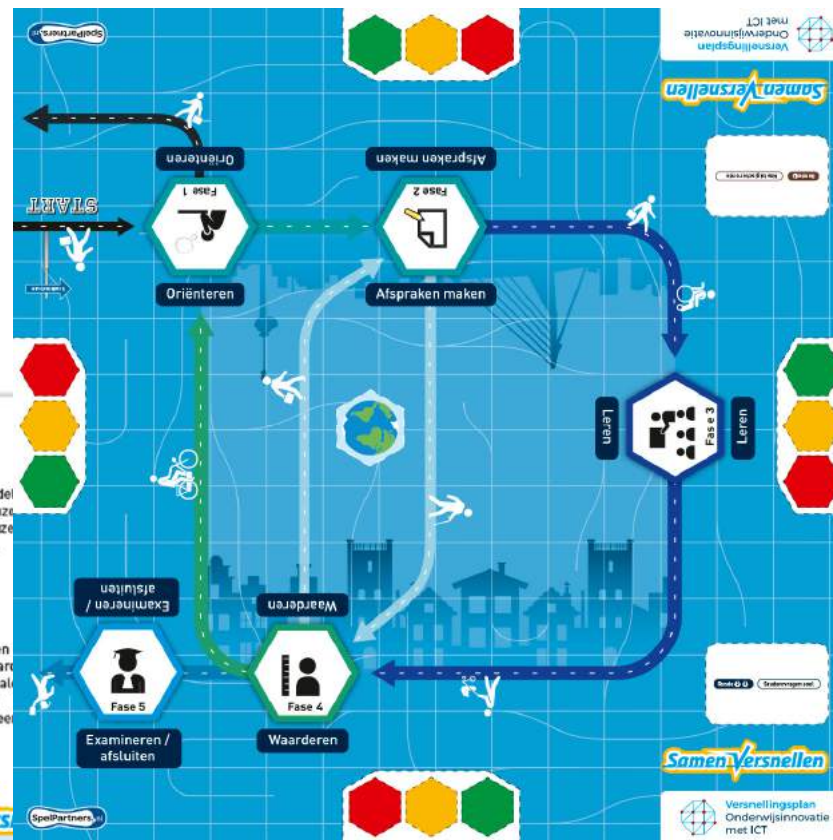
SpelPartners.nl

Versnellingsplan Onderwijsinnovatie met ICT

Samen Versnellen

START

Fase 1

Oriënteren

Oriënteren

Fase 2

Afspraken maken

Afspraken maken

Leren

Fase 3

Leren

Fase 4

Waarderen

Waarderen

Fase 5

Examineren / afsluiten

Examineren / afsluiten

Samen Versnellen

SpelPartners.nl

Versnellingsplan Onderwijsinnovatie met ICT